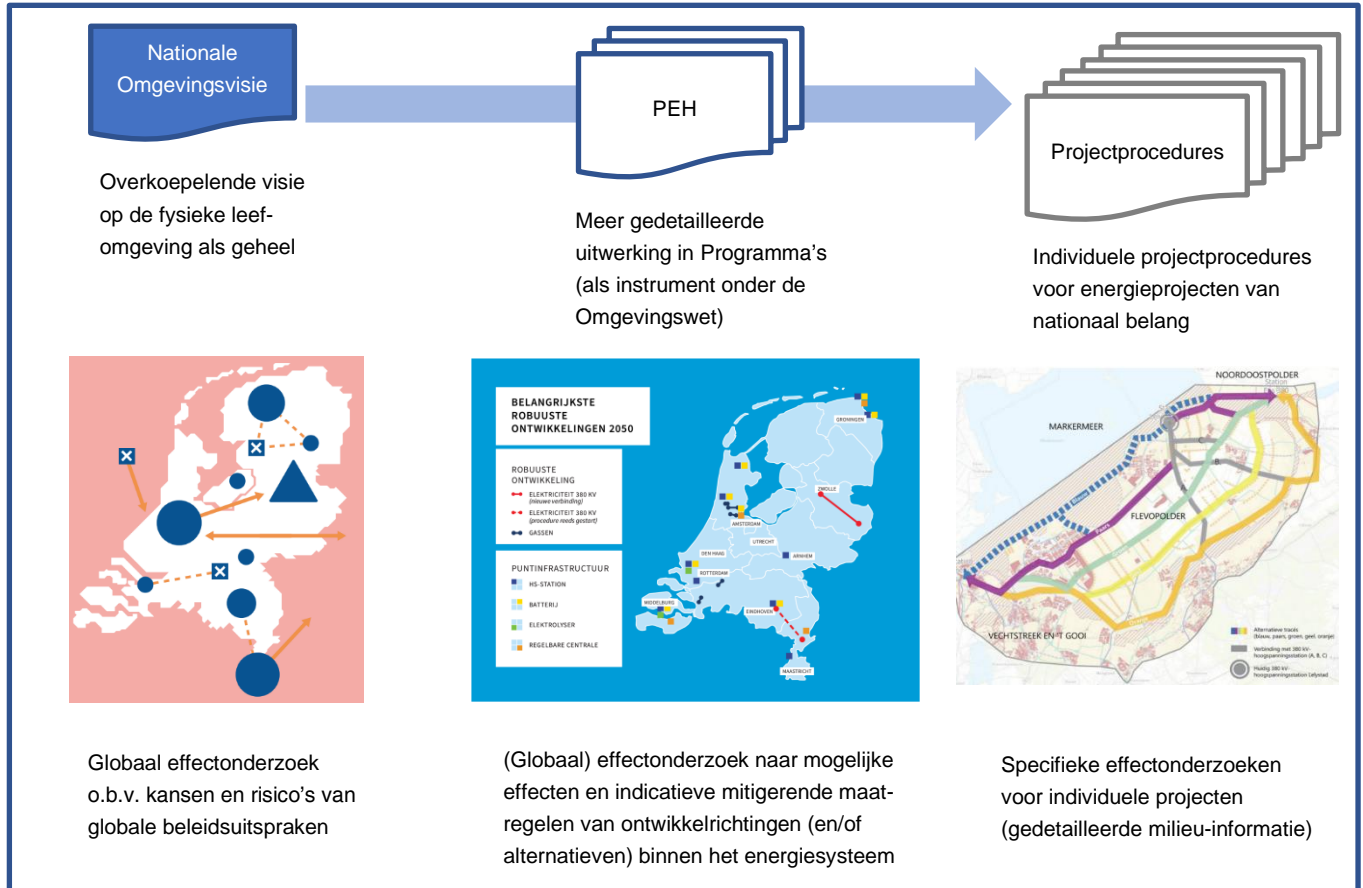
Nationale Omgevingsvisie

PEH

Projectprocedures

Overkoepelende visie op de fysieke leefomgeving als geheel

Meer gedetailleerde uitwerking in Programma's (als instrument onder de Omgevingswet)

Individuele projectprocedures voor energieprojecten van nationaal belang

BELANGRIJKSTE ROBUUSTE ONTWIKKELINGEN 2050

ROBUUSTE ONTWIKKELING
ELEKTRICITEIT 380 KV (nieuwe verbinding)
ELEKTRICITEIT 380 KV (procedure reeds gestart)
GASSEN

PUNTINFRASTRUCTUUR
HS-STATION
BATTERIJ
ELEKTROLYSER
REGELBARE CENTRALE

GRONINGEN
ZWOLLE
AMSTERDAM
UTRECHT
DEN HAAG
ROTTERDAM
ARNHEM
MIDDELBURG
EINDHOVEN
MAASTRICHT

NOORDOOSTPOLDER
Station
MARKERMEER
FLEVOPOLDER
VECHTSTREEK EN 'T GOOI
Alternatieve tracés (blauw, paars, groen, geel, oranje)
Verbinding met 380 kV-hoogspanningsstation (A, B, C)
Huidig 380 kV-hoogspanningsstation Lelystad

Globaal effectonderzoek o.b.v. kansen en risico's van globale beleidsuitspraken

(Globaal) effectonderzoek naar mogelijke effecten en indicatieve mitigerende maatregelen van ontwikkelrichtingen (en/of alternatieven) binnen het energiesysteem

Specifieke effectonderzoeken voor individuele projecten (gedetailleerde milieu-informatie)